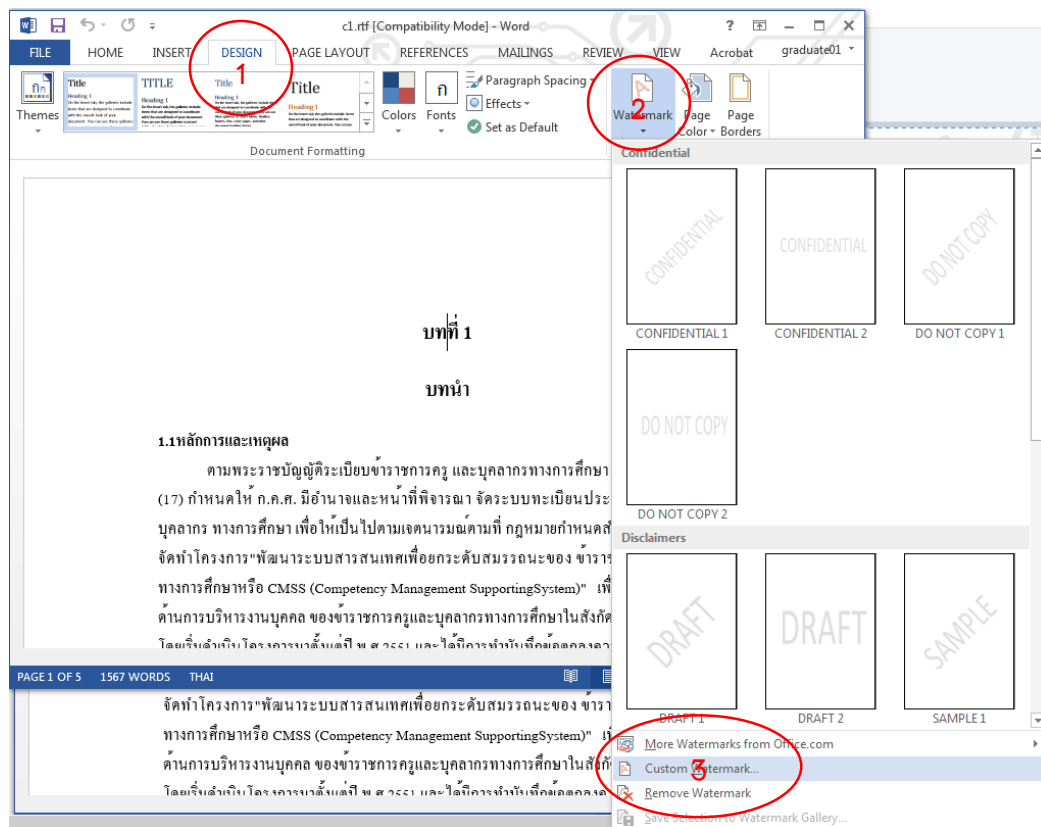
c1.rtf [Compatibility Mode] - Word

? – □ ×

FILE HOME INSERT DESIGN PAGE LAYOUT REFERENCES MAILINGS REVIEW VIEW Acrobat graduate01

1

Themes

Title TITLE Title Title

Colors Fonts

Paragraph Spacing

Effects

Set as Default

Document Formatting

2

Watermark Page Color Page Borders

Confidential

CONFIDENTIAL

CONFIDENTIAL 1

CONFIDENTIAL

CONFIDENTIAL 2

DO NOT COPY

DO NOT COPY 1

DO NOT COPY

DO NOT COPY 2

Disclaimers

DRAFT

DRAFT 1

DRAFT

DRAFT 2

SAMPLE

SAMPLE 1

บทที่ 1

บทนำ

1.1หลักการและเหตุผล

ตามพระราชบัญญัติระเบียบข้าราชการครู และบุคลากรทางการศึกษา

(17) กำหนดให้ ก.ค.ศ. มีอำนาจและหน้าที่พิจารณา จัดระบบทะเบียนประ

บุคลากร ทางการศึกษา เพื่อให้เป็นไปตามเจตนารมณ์ตามที่ กฎหมายกำหนดส

จัดทำโครงการ"พัฒนาระบบสารสนเทศเพื่อยกระดับสมรรถนะของ ข้าร

ทางการศึกษาหรือ CMSS (Competency Management SupportingSystem)" เพื่

ด้านการบริหารงานบุคคล ของข้าราชการครูและบุคลากรทางการศึกษาในสังกัด

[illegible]

PAGE 1 OF 5 1567 WORDS THAI

จัดทำโครงการ"พัฒนาระบบสารสนเทศเพื่อยกระดับสมรรถนะของ ข้ารา

ทางการศึกษาหรือ CMSS (Competency Management SupportingSystem)" เพื่

ด้านการบริหารงานบุคคล ของข้าราชการครูและบุคลากรทางการศึกษาในสังกัด

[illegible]

More Watermarks from Office.com

3

Custom Watermark...

Remove Watermark

Save Selection to Watermark Gallery...